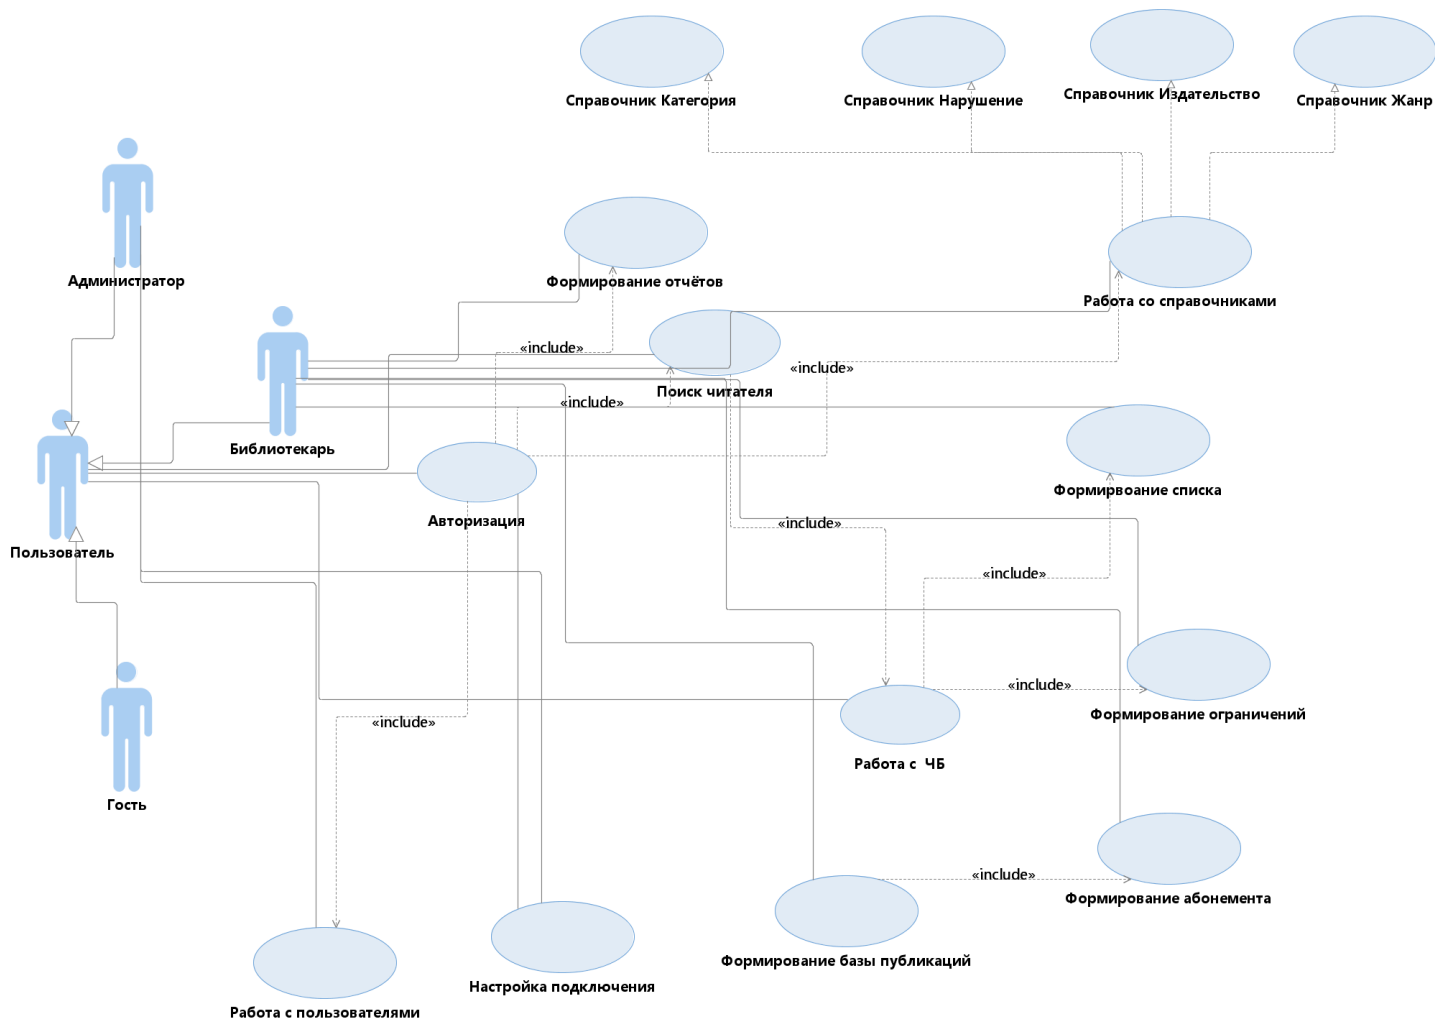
Справочник Категория

Справочник Нарушение

Справочник Издательство

Справочник Жанр

Администратор

Формирование отчётов

Работа со справочниками

«include»

Поиск читателя

«include»

«include»

Библиотекарь

Формирвоание списка

Авторизация

Пользователь

«include»

«include»

«include»

Формирование ограничений

«include»

Работа с ЧБ

Гость

«include»

Формирование абонемента

Формирование базы публикаций

Настройка подключения

Работа с пользователями